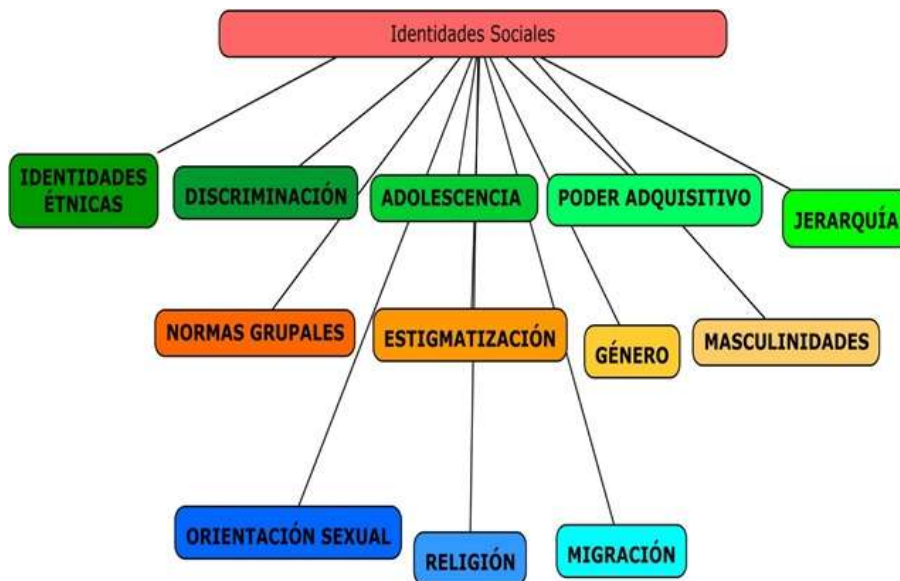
Identidades Sociales

IDENTIDADES ÉTNICAS

DISCRIMINACIÓN

ADOLESCENCIA

PODER ADQUISITIVO

JERARQUÍA

NORMAS GRUPALES

ESTIGMATIZACIÓN

GÉNERO

MASCULINIDADES

ORIENTACIÓN SEXUAL

RELIGIÓN

MIGRACIÓN